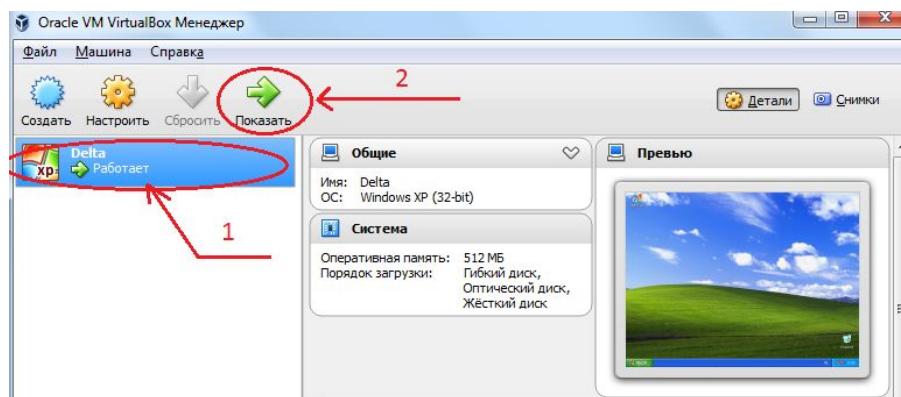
Oracle VM VirtualBox Менеджер

Файл Машина Справка

Создать Настроить Сбросить Показать

2

Детали Снимки

Delta
Работает

1

Общие

Имя: Delta
ОС: Windows XP (32-bit)

Система

Оперативная память: 512 МБ
Порядок загрузки: Гибкий диск, Оптический диск, Жёсткий диск

Превью